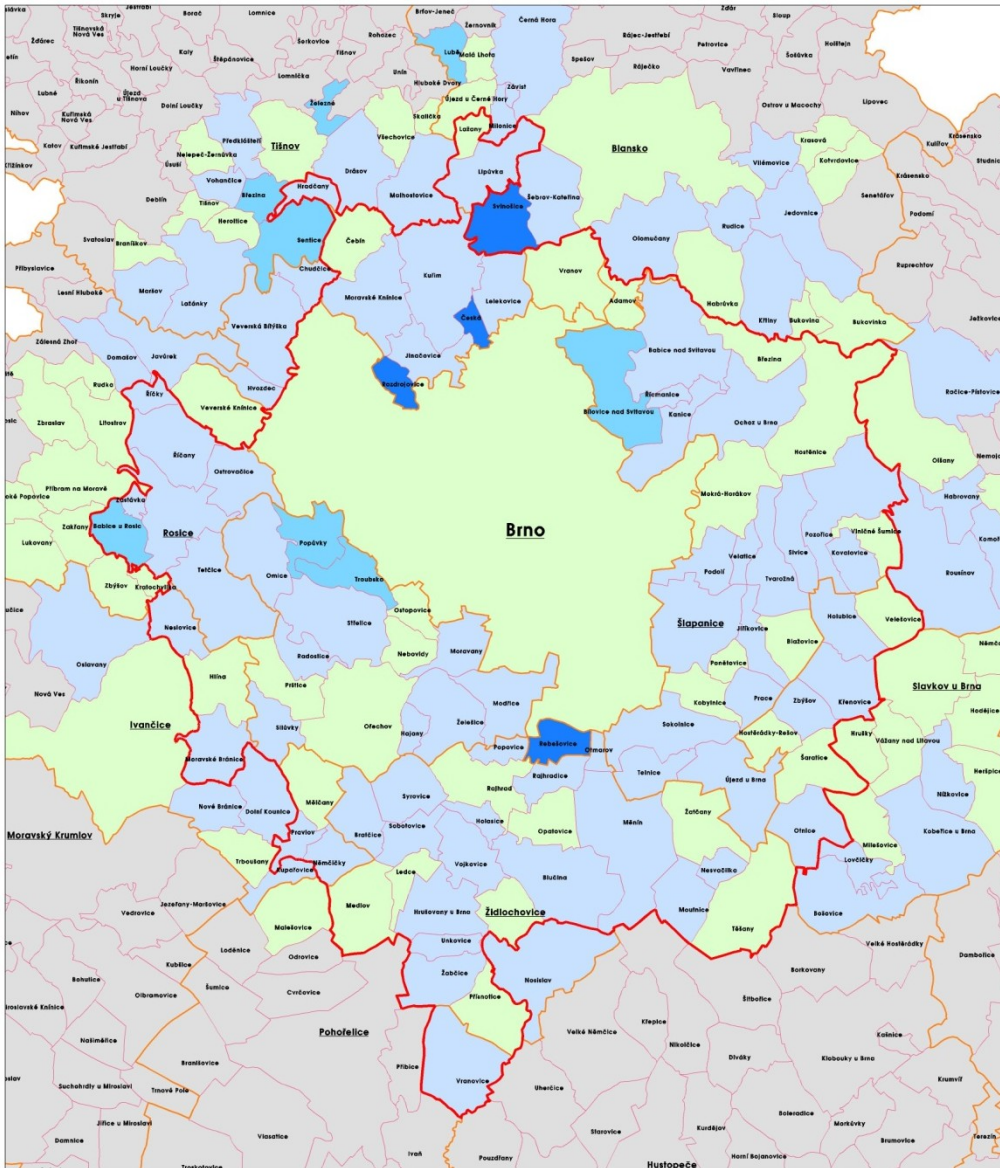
Brno

Tišnov

Blansko

Rosice

Šlapanice

Slavkov u Brna

Ivančice

Židlochovice

Pohořelice

Moravský Krumlov

Hustopeče

Černá Hora

Žernovník

Lubě

Malá Lhota

Brťov-Jeneč

Závist

Újezd u Černé Hory

Hluboké Dvory

Skalička

Lažany

Milonice

Lipůvka

Svinošice

Šebrov-Kateřina

Železné

Předklášteří

Drásov

Malhostovice

Všechovice

Nelepeč-Žernůvka

Vohančice

Březina

Hradčany

Sentice

Chudčice

Čebín

Herotice

Kuřim

Moravské Knínice

Lelekovice

Česká

Vranov

Adamov

Olomučany

Rudice

Jedovnice

Vilémovice

Habrůvka

Křtiny

Bukovina

Bukovinka

Babice nad Svitavou

Řícmanice

Bílovice nad Svitavou

Kanice

Ochoz u Brna

Březina

Jinačovice

Rozdrojovice

Veverská Bítýška

Lažánky

Maršov

Hvozdec

Veverské Knínice

Javůrek

Domašov

Říčky

Ostrovačice

Rudka

Zbraslav

Litostrov

Zastávka

Babice u Rosic

Zakřany

Tetčice

Popůvky

Troubsko

Omice

Střelice

Ostopovice

Kratochvilka

Zbýšov

Neslovice

Oslavany

Hlína

Moravské Bránice

Nové Bránice

Dolní Kounice

Pravlov

Němčičky

Kupařovice

Trboušany

Mělčany

Silůvky

Prštice

Radostice

Nebovidy

Moravany

Ořechov

Hajany

Želešice

Modřice

Popovice

Rebešovice

Otmarov

Rajhradice

Rajhrad

Syrovice

Bratčice

Sobotovice

Holasice

Opatovice

Vojkovice

Blučina

Ledce

Medlov

Hrušovany u Brna

Unkovice

Žabčice

Přísnotice

Nosislav

Vranovice

Malešovice

Mokrá-Horákov

Hostěnice

Podolí

Velatice

Tvarožná

Pozořice

Sivice

Viničné Šumice

Kovalovice

Jiříkovice

Blažovice

Holubice

Velešovice

Ponětovice

Kobylnice

Prace

Zbýšov

Křenovice

Sokolnice

Telnice

Hostěrádky-Rešov

Újezd u Brna

Šaratice

Hrušky

Vážany nad Litavou

Žatčany

Měnín

Otnice

Nesvačilka

Moutnice

Těšany

Milešovice

Lovčičky

Bošovice

Kobeřice u Brna

Nížkovice

Rousínov

Olšany

Habrovany

Pozořice

Račice-Pístovice

Ježkovice

Ruprechtov

Podomí

Senetářov

Krásensko

Kotvrdovice

Krasová

Ostrov u Macochy

Lipovec

Vavřinec

Petrovice

Rájec-Jestřebí

Ráječek

Spešov

Sloup

Holštejn

Šošůvka

Kulířov

Studnice

Krasensko

Nemojany

Komořany

Rousínov

Hodějice

Heršpice

Němčany

Dambořice

Velké Hostěrádky

Borkovany

Šitbořice

Kašnice

Klobouky u Brna

Krumvíř

Brumovice

Morkůvky

Bohumilice

Boleradice

Horní Bojanovice

Kurdějov

Starovice

Divaky

Nikolčice

Křepice

Velké Němčice

Uherčice

Pouzdřany

Ivaň

Přibice

Vlasatice

Branišovice

Trnové Pole

Jiřice u Miroslavi

Suchohrdly u Miroslavi

Damnice

Našiměřice

Olbramovice

Šumice

Cvrčovice

Odrovice

Loděnice

Kubšice

Bohutice

Vedrovice

Jezeřany-Maršovice

Miroslavské Knínice

Nová Ves

Lukovany

Příbram na Moravě

Moravské Bránice

Zbraslav

Přibyslavice

Lesní Hluboké

Svatoslav

Braníškov

Deblín

Tišnov

Úsuší

Kaly

Štěpánovice

Lomnička

Šerkovice

Tišnov

Unín

Rohozec

Skryje

Tišnovská Nová Ves

Žďárec

Horní Loučky

Dolní Loučky

Borač

Lomnice

Šerkovice

Jestřabí

Býkovice

Řikonín

Újezd u Tišnova

Lubné

Nihov

Kuřimská Nová Ves

Kuřimské Jestřabí

Katov

Zálesná Zhoř

Domašov

Rudka

Markov

Svatoslav

Heroltice

Vohančice

Předklášteří

Ostrov u Macochy

Moravský Krumlov

Zdár

Pozořice